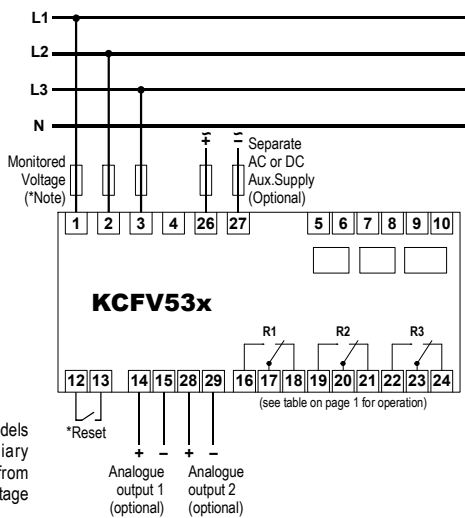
L1
L2
L3
N

Monitored Voltage (*Note)

+
~
−
~
Separate AC or DC Aux.Supply (Optional)

1 2 3 4 26 27 5 6 7 8 9 10

KCFV53x

R1 R2 R3

12 13 14 15 28 29 16 17 18 19 20 21 22 23 24

(see table on page 1 for operation)

*Reset

dels
iary
from
tage

+ − + −
Analogue output 1 (optional)
Analogue output 2 (optional)